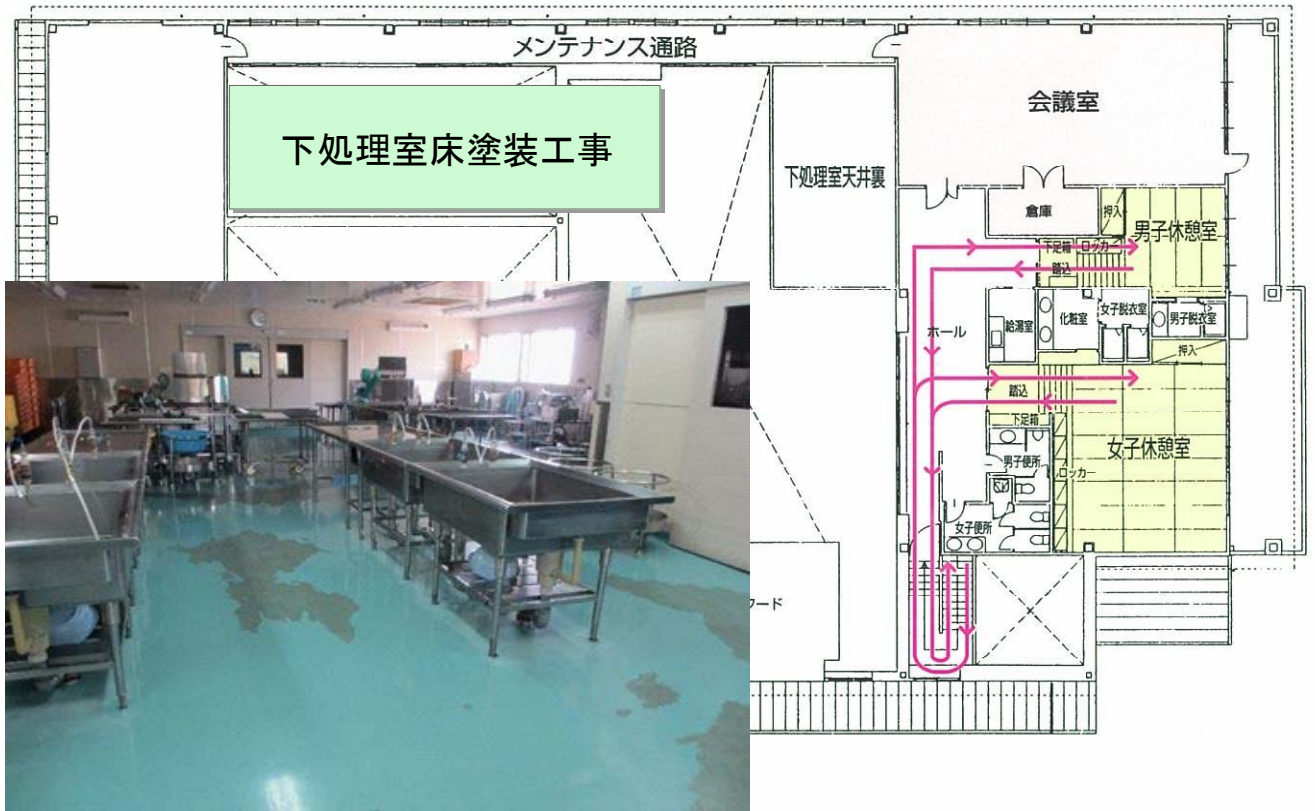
メンテナンス通路

下処理室床塗装工事

下処理室天井裏

会議室

倉庫

押入

男子休憩室

下足箱

ロッカー

踏込

ホール

給湯室

化粧室

女子脱衣室

男子脱衣室

押入

踏込

下足箱

女子休憩室

男子便所

ロッカー

女子便所

ワード